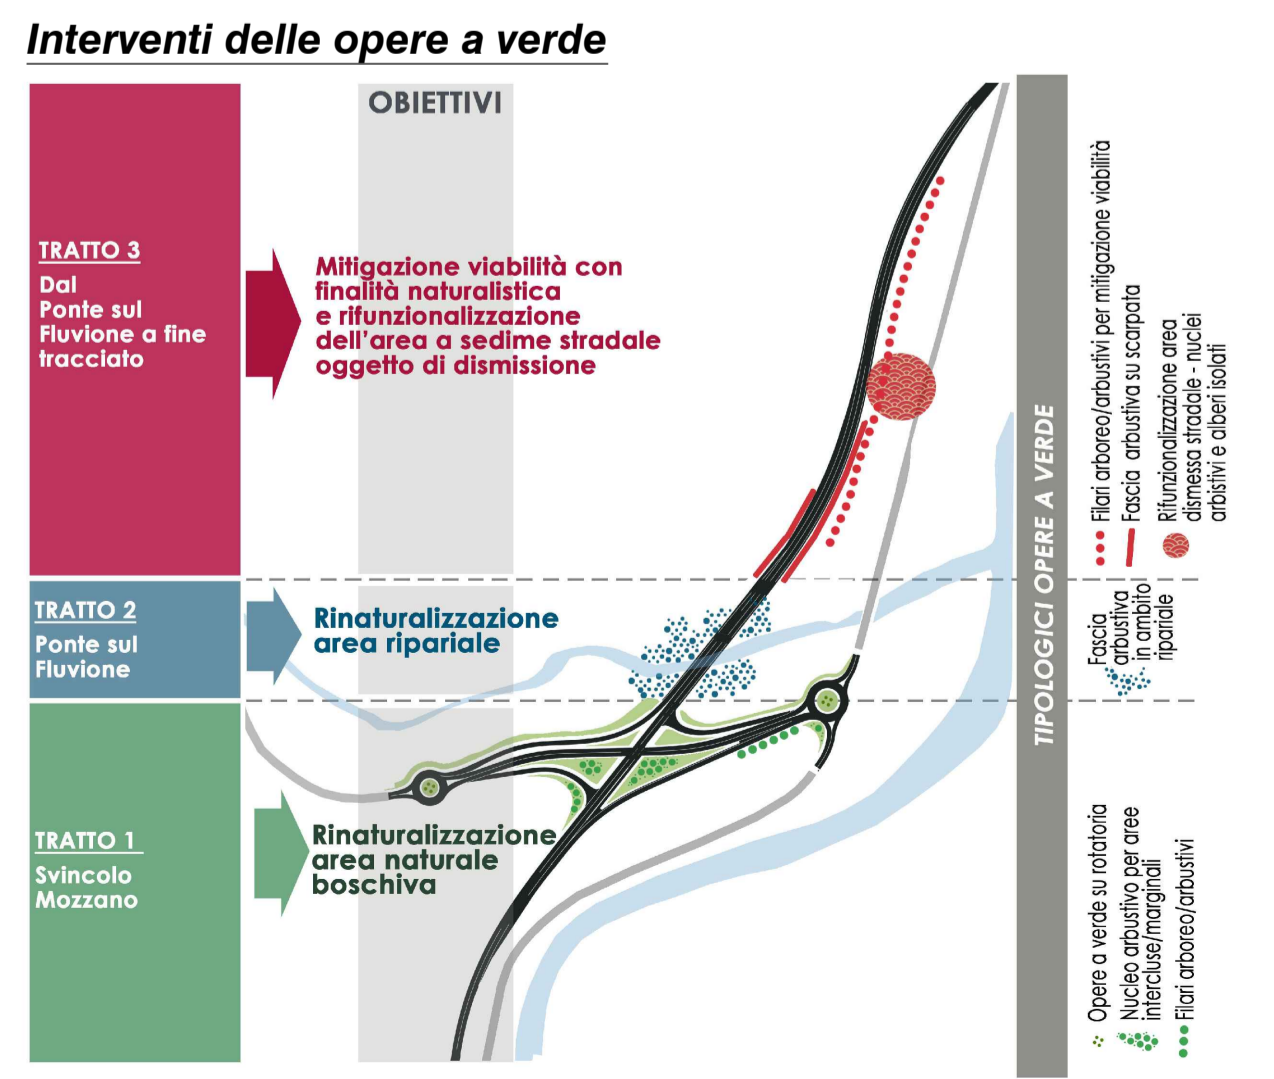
Interventi delle opere a verde

OBIETTIVI

TRATTO 3
Dal Ponte sul Fluvione a fine tracciato

Mitigazione viabilità con finalità naturalistica e rifunzionalizzazione dell'area a sedime stradale oggetto di dismissione

TRATTO 2
Ponte sul Fluvione

Rinaturalizzazione area ripariale

TRATTO 1
Svincolo Mozzano

Rinaturalizzazione area naturale boschiva

TIPOLOGICI OPERE A VERDE

Filari arboreo/arbustivi per mitigazione viabilità
Fascia arbustiva su scarpata
Rifunzionalizzazione area dismessa stradale - nuclei arbistivi e alberi isolati

Fascia arbustiva in ambito ripariale

Opere a verde su rotatoria
Nucleo arbustivo per aree intercluse/marginali
Filari arboreo/arbustivi